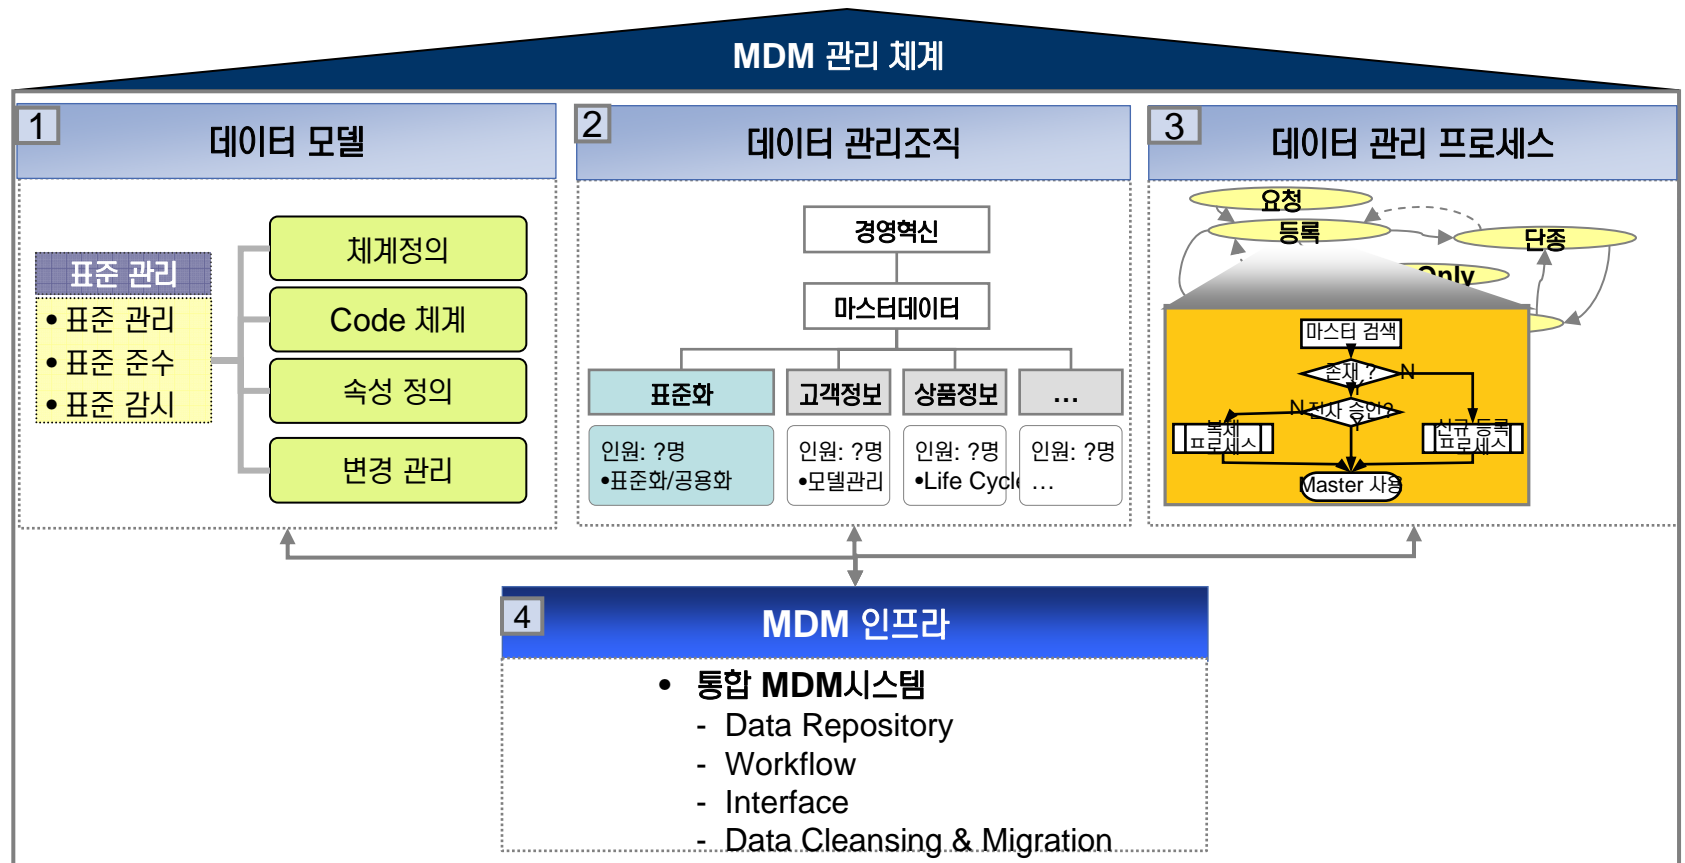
MDM 관리 체계

1 데이터 모델

표준 관리
• 표준 관리
• 표준 준수
• 표준 감시

체계정의
Code 체계
속성 정의
변경 관리

2 데이터 관리조직

경영혁신
마스터데이터
표준화
고객정보
상품정보
…
인원: ?명
•표준화/공용화
인원: ?명
•모델관리
인원: ?명
•Life Cycl
인원: ?명
…

3 데이터 관리 프로세스

요청
등록
단종
Only
마스터 검색
존재 ?
N
N 전사 승인?
복제 프로세스
신규 등록 프로세스
Master 사용

4 MDM 인프라

• 통합 MDM시스템
- Data Repository
- Workflow
- Interface
- Data Cleansing & Migration